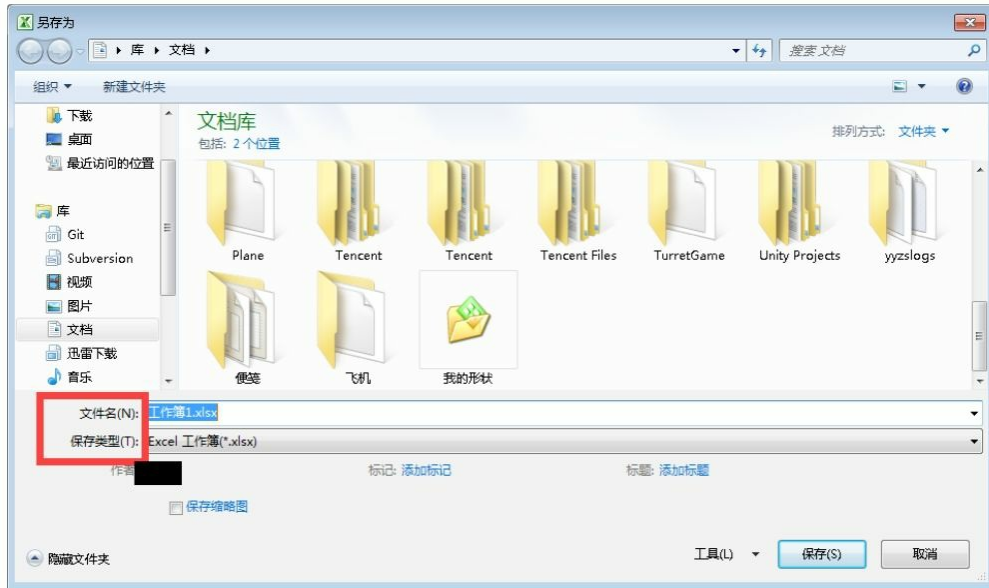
另存为

库 ▸ 文档 ▸

搜索 文档

组织 ▾　新建文件夹

下载
桌面
最近访问的位置

库
Git
Subversion
视频
图片
文档
迅雷下载
音乐

文档库
包括: 2 个位置

排列方式: 文件夹 ▾

Plane
Tencent
Tencent
Tencent Files
TurretGame
Unity Projects
yyzslogs
便笺
飞机
我的形状

文件名(N): 工作簿1.xlsx
保存类型(T): Excel 工作簿(*.xlsx)

作者: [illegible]
标记: 添加标记
标题: 添加标题

保存缩略图

隐藏文件夹

工具(L) ▾
保存(S)
取消